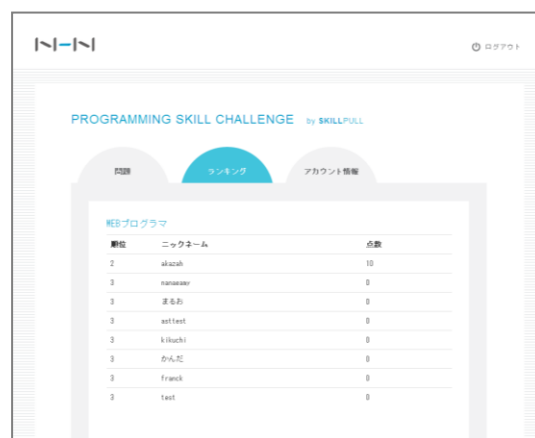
NHN

ログアウト

PROGRAMMING SKILL CHALLENGE by SKILLPULL

問題

ランキング

アカウント情報

WEBプログラマ

| 順位 | ニックネーム | 点数 |
|---|---|---|
| 2 | akazah | 10 |
| 3 | nanaseer | 0 |
| 3 | まるお | 0 |
| 3 | aottest | 0 |
| 3 | kikuchi | 0 |
| 3 | かんだ | 0 |
| 3 | franck | 0 |
| 3 | test | 0 |